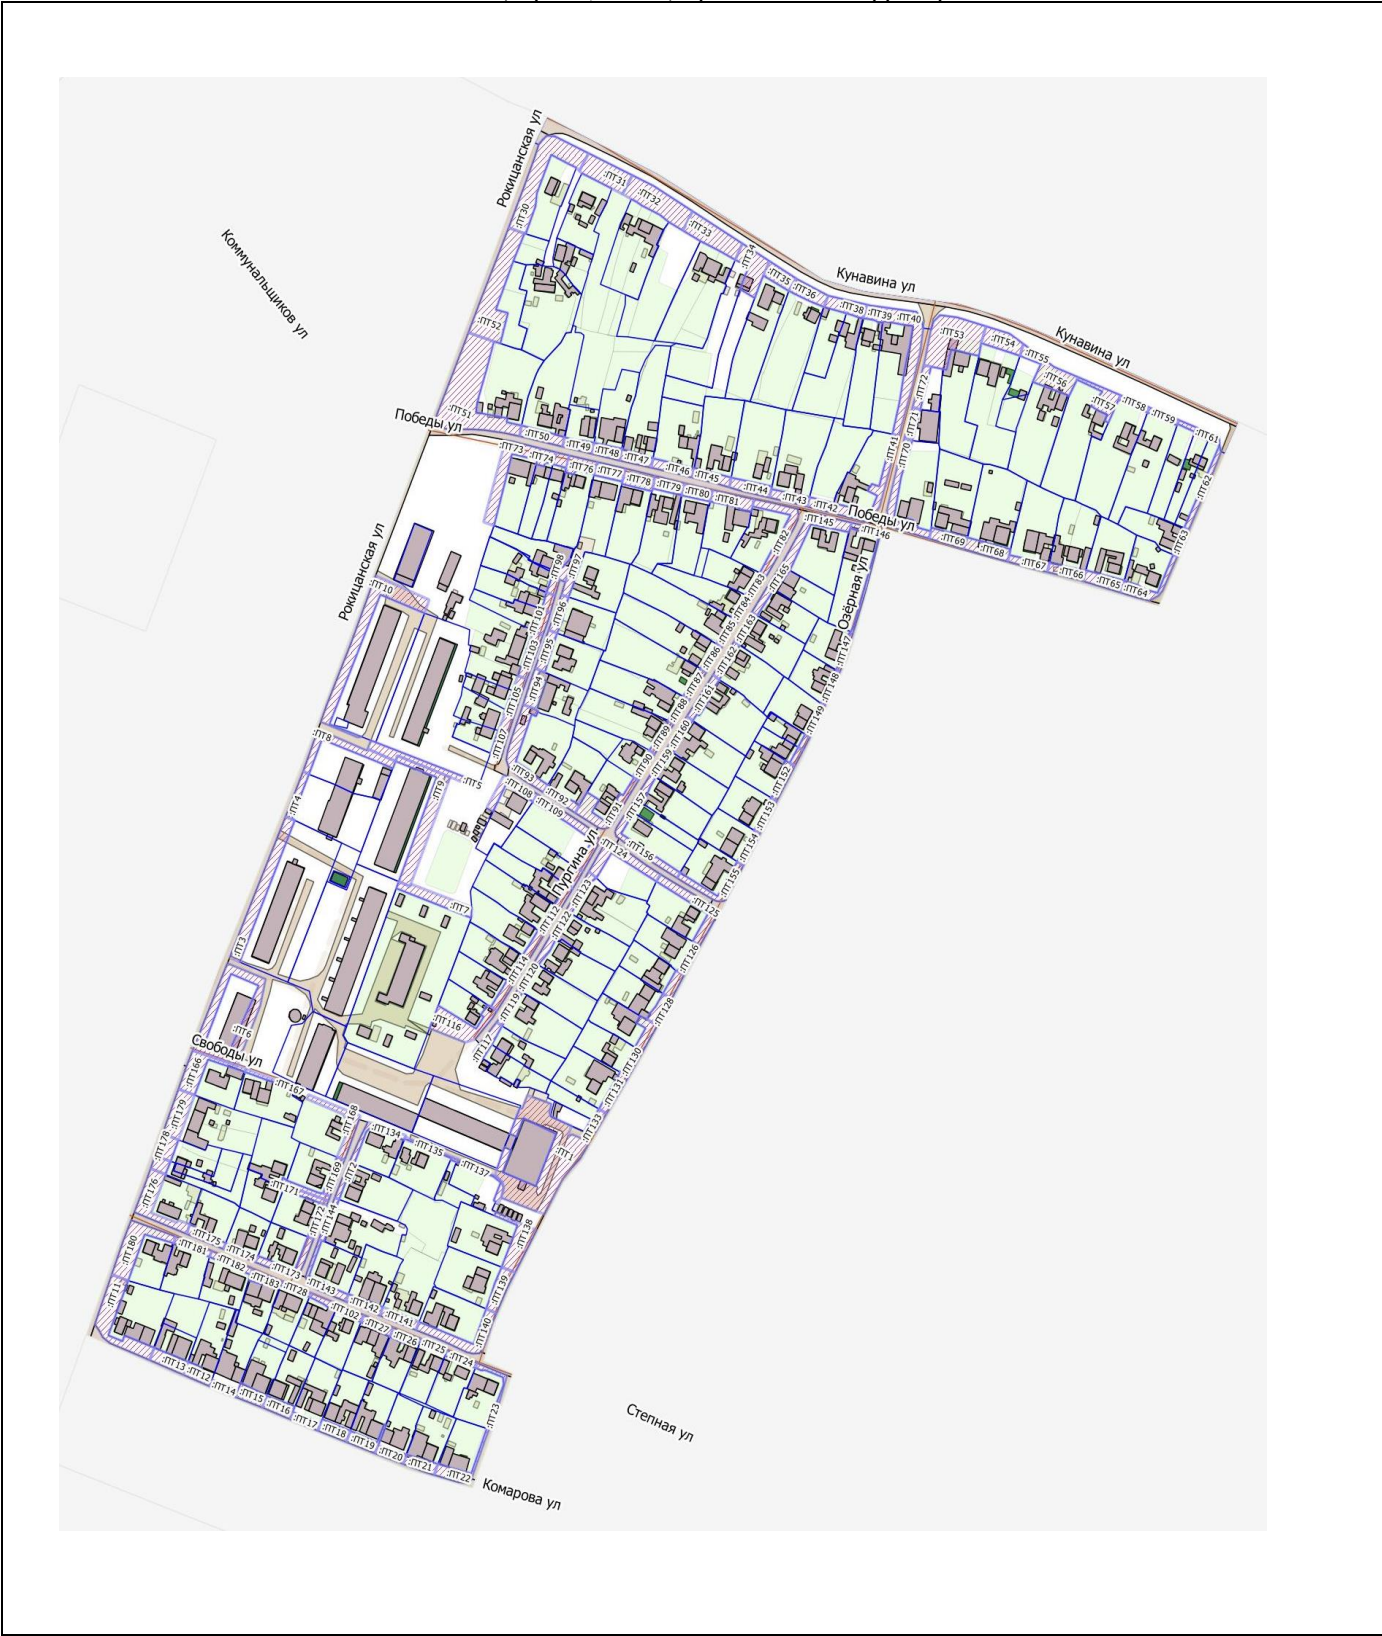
Рокицанская ул
Коммунальщиков ул
Кунавина ул
Кунавина ул
Победы ул
Победы ул
Рокицанская ул
Озёрная ул
Пургина ул
Свободы ул
Степная ул
Комарова ул

:ПТ30 :ПТ31 :ПТ32 :ПТ33 :ПТ34 :ПТ35 :ПТ36 :ПТ38 :ПТ39 :ПТ40 :ПТ52 :ПТ53 :ПТ54 :ПТ55 :ПТ56 :ПТ57 :ПТ58 :ПТ59 :ПТ61 :ПТ62 :ПТ63 :ПТ64 :ПТ65 :ПТ66 :ПТ67 :ПТ68 :ПТ69 :ПТ70 :ПТ71 :ПТ72 :ПТ41 :ПТ51 :ПТ50 :ПТ49 :ПТ48 :ПТ47 :ПТ46 :ПТ45 :ПТ44 :ПТ43 :ПТ42 :ПТ73 :ПТ74 :ПТ76 :ПТ77 :ПТ78 :ПТ79 :ПТ80 :ПТ81 :ПТ82 :ПТ83 :ПТ84 :ПТ85 :ПТ86 :ПТ87 :ПТ88 :ПТ89 :ПТ90 :ПТ91 :ПТ92 :ПТ93 :ПТ94 :ПТ95 :ПТ96 :ПТ97 :ПТ98 :ПТ101 :ПТ103 :ПТ105 :ПТ107 :ПТ108 :ПТ109 :ПТ145 :ПТ146 :ПТ147 :ПТ148 :ПТ149 :ПТ152 :ПТ153 :ПТ154 :ПТ155 :ПТ156 :ПТ157 :ПТ159 :ПТ160 :ПТ161 :ПТ162 :ПТ163 :ПТ165 :ПТ10 :ПТ8 :ПТ9 :ПТ5 :ПТ4 :ПТ7 :ПТ3 :ПТ6 :ПТ124 :ПТ123 :ПТ122 :ПТ112 :ПТ114 :ПТ120 :ПТ119 :ПТ117 :ПТ116 :ПТ125 :ПТ126 :ПТ128 :ПТ130 :ПТ131 :ПТ133 :ПТ1 :ПТ166 :ПТ167 :ПТ168 :ПТ179 :ПТ178 :ПТ176 :ПТ134 :ПТ135 :ПТ137 :ПТ169 :ПТ172 :ПТ171 :ПТ138 :ПТ180 :ПТ181 :ПТ175 :ПТ174 :ПТ182 :ПТ183 :ПТ173 :ПТ144 :ПТ143 :ПТ28 :ПТ102 :ПТ142 :ПТ141 :ПТ139 :ПТ140 :ПТ11 :ПТ27 :ПТ26 :ПТ25 :ПТ24 :ПТ13 :ПТ12 :ПТ14 :ПТ15 :ПТ16 :ПТ17 :ПТ18 :ПТ19 :ПТ20 :ПТ21 :ПТ22 :ПТ23